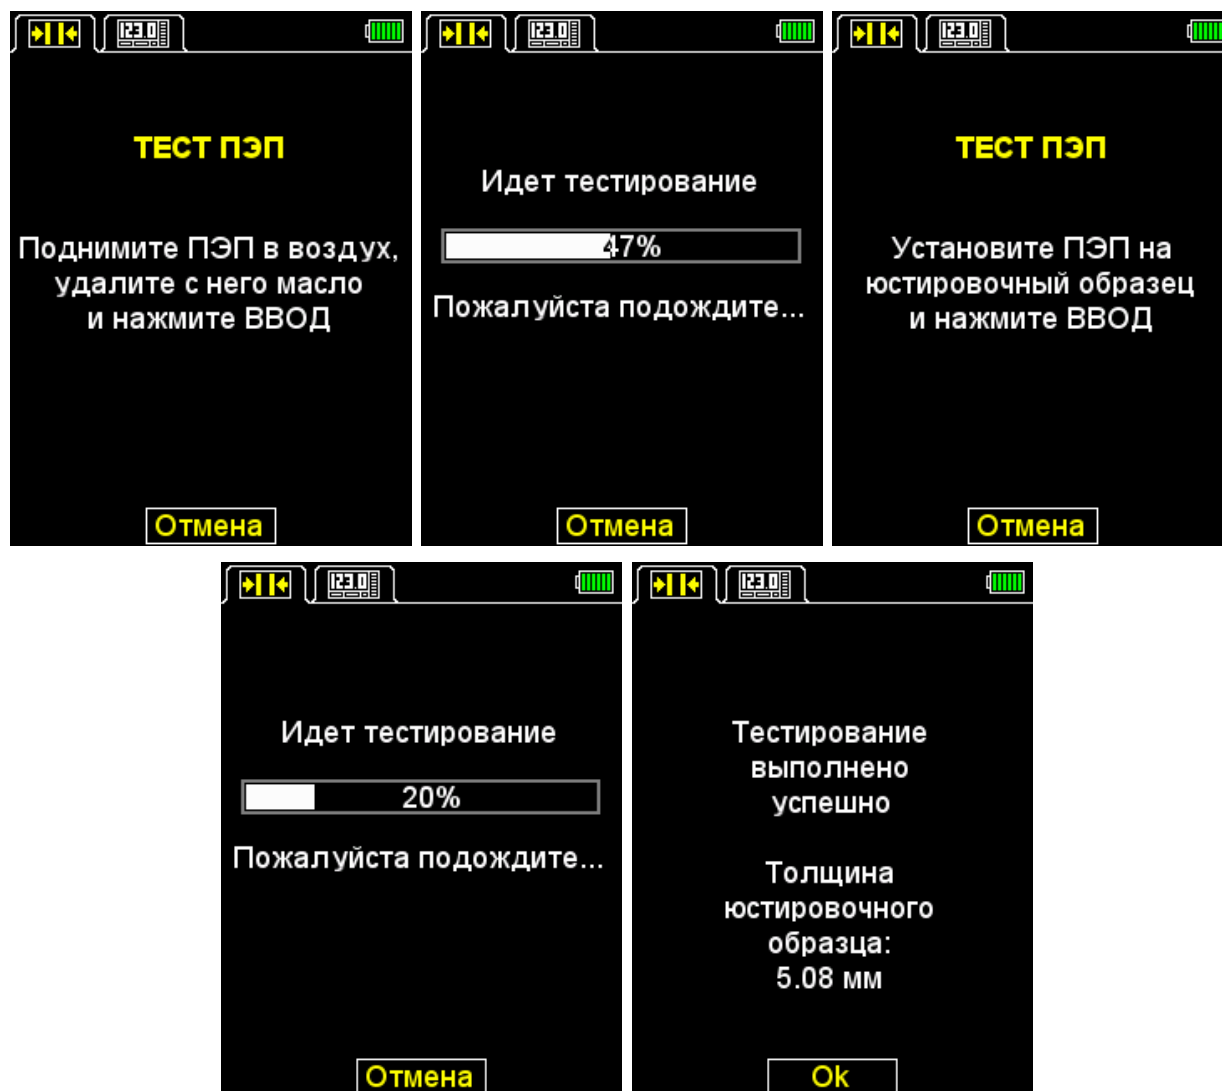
123.0

ТЕСТ ПЭП

Поднимите ПЭП в воздух, удалите с него масло и нажмите ВВОД

Отмена

123.0

Идет тестирование

47%

Пожалуйста подождите...

Отмена

123.0

ТЕСТ ПЭП

Установите ПЭП на юстировочный образец и нажмите ВВОД

Отмена

123.0

Идет тестирование

20%

Пожалуйста подождите...

Отмена

123.0

Тестирование выполнено успешно

Толщина юстировочного образца: 5.08 мм

Ok